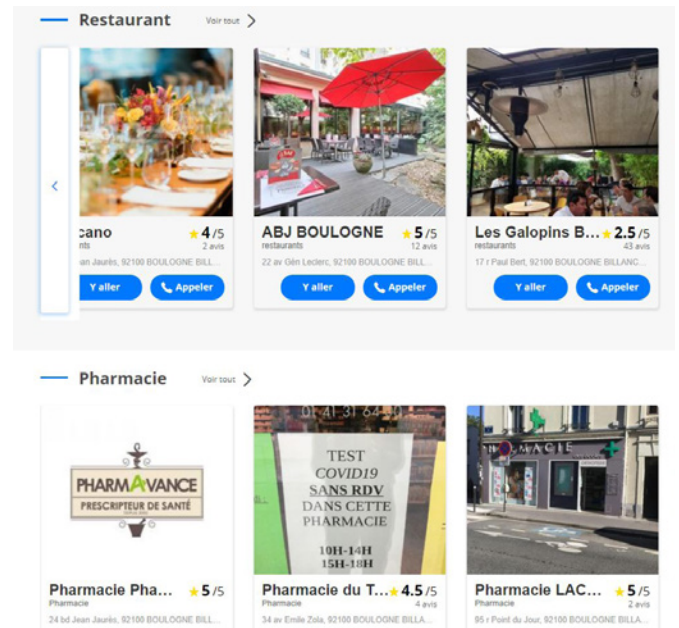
Restaurant Voir tout

cano
nts
★ 4/5
2 avis
n Jaurès, 92100 BOULOGNE BILL...
Y aller
Appeler

ABJ BOULOGNE
restaurants
★ 5/5
12 avis
22 av Gén Leclerc, 92100 BOULOGNE BILL...
Y aller
Appeler

Les Galopins B...
restaurants
★ 2.5/5
43 avis
17 r Paul Bert, 92100 BOULOGNE BILLANC...
Y aller
Appeler

Pharmacie Voir tout

PHARMAVANCE
PRESCRIPTEUR DE SANTÉ

Pharmacie Pha...
Pharmacie
★ 5/5
24 bd Jean Jaurès, 92100 BOULOGNE BILL...

01 41 31 64 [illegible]
TEST
COVID19
SANS RDV
DANS CETTE
PHARMACIE
10H-14H
15H-18H

Pharmacie du T...
Pharmacie
★ 4.5/5
4 avis
34 av Emile Zola, 92100 BOULOGNE BILLA...

MACIE

Pharmacie LAC...
Pharmacie
★ 5/5
2 avis
95 r Point du Jour, 92100 BOULOGNE BILLA...